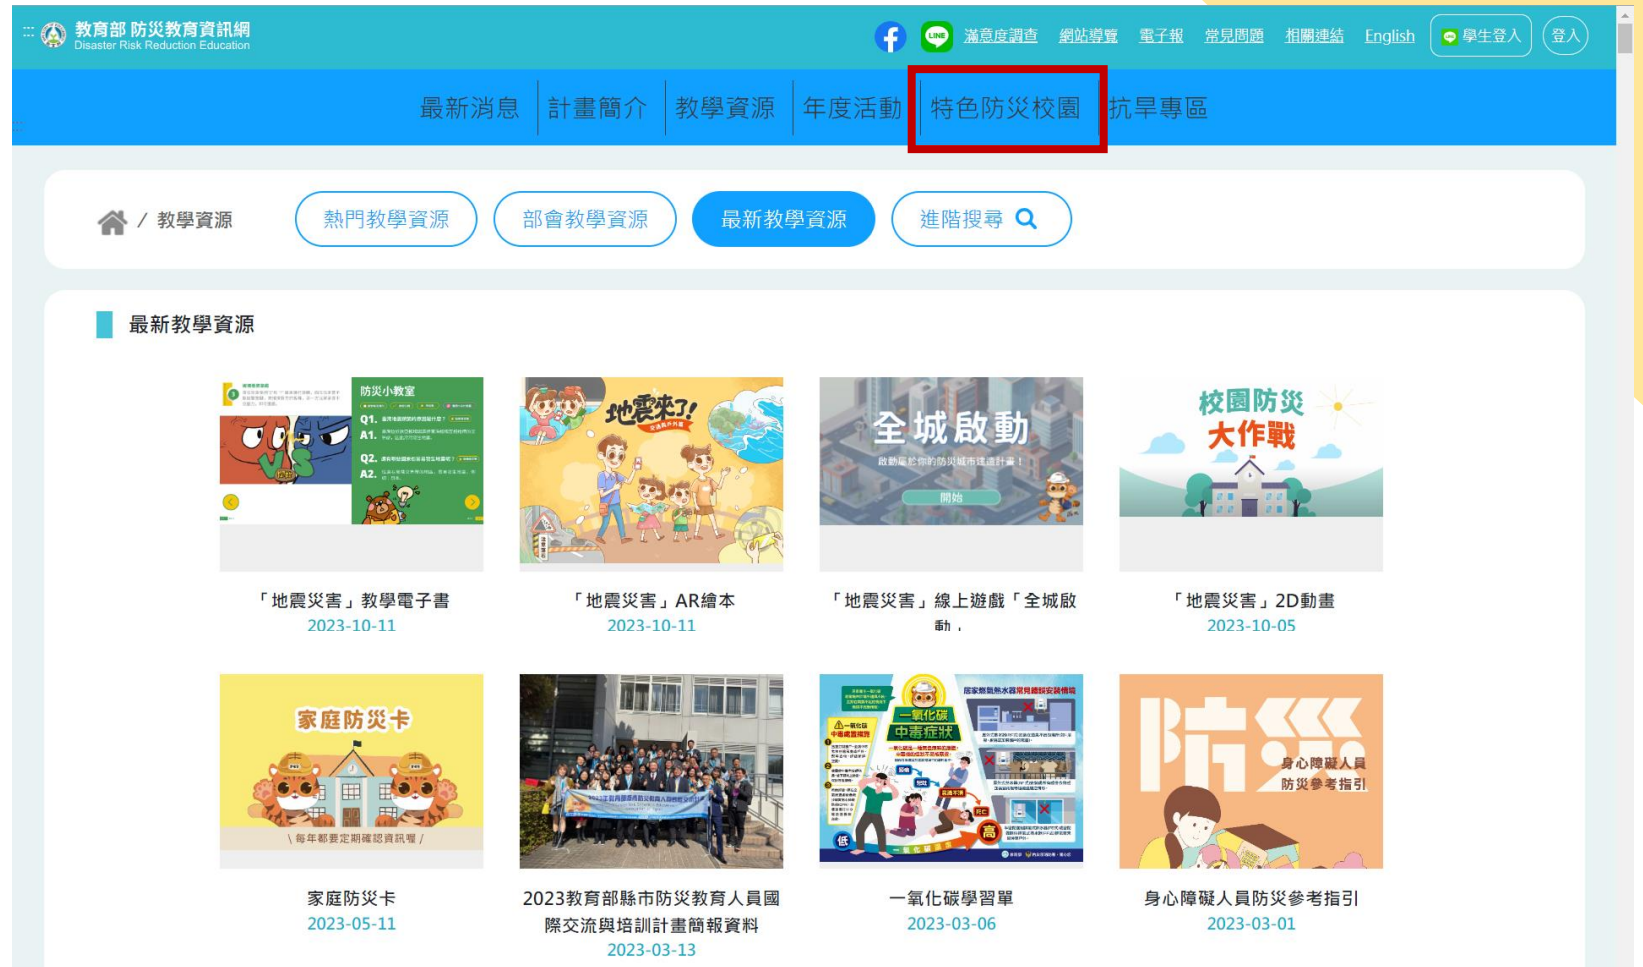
教育部 防災教育資訊網
Disaster Risk Reduction Education

滿意度調查 網站導覽 電子報 常見問題 相關連結 English 學生登入 登入

最新消息 計畫簡介 教學資源 年度活動 特色防災校園 抗旱專區

/ 教學資源

熱門教學資源 部會教學資源 最新教學資源 進階搜尋

最新教學資源

防災小教室
Q1.
A1.
Q2.
A2.

地震來了!

全城啟動
開始

校園防災大作戰

「地震災害」教學電子書
2023-10-11

「地震災害」AR繪本
2023-10-11

「地震災害」線上遊戲「全城啟動」
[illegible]

「地震災害」2D動畫
2023-10-05

家庭防災卡
每年都要定期確認資訊喔

一氧化碳中毒症狀

防災
身心障礙人員防災參考指引

家庭防災卡
2023-05-11

2023教育部縣市防災教育人員國際交流與培訓計畫簡報資料
2023-03-13

一氧化碳學習單
2023-03-06

身心障礙人員防災參考指引
2023-03-01